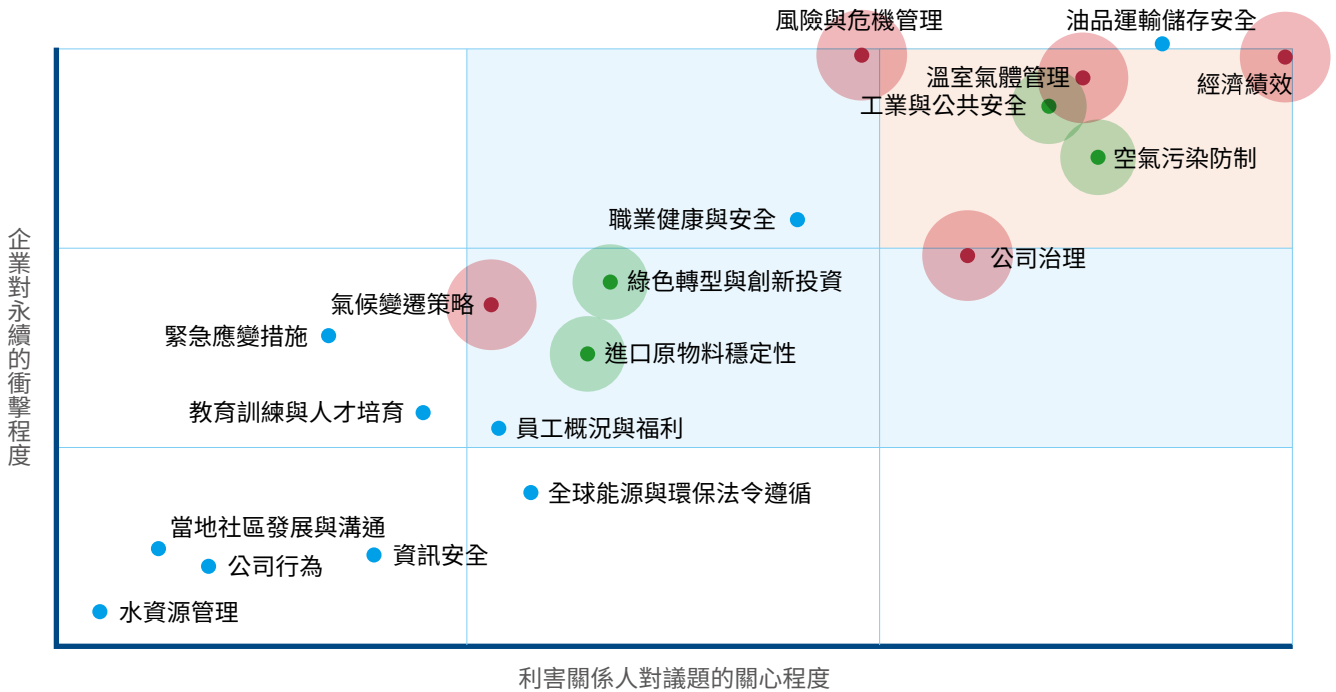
風險與危機管理
油品運輸儲存安全
溫室氣體管理
經濟績效
工業與公共安全
空氣污染防制
職業健康與安全
公司治理
綠色轉型與創新投資
氣候變遷策略
緊急應變措施
進口原物料穩定性
教育訓練與人才培育
員工概況與福利
全球能源與環保法令遵循
當地社區發展與溝通
資訊安全
公司行為
水資源管理
企業對永續的衝擊程度
利害關係人對議題的關心程度